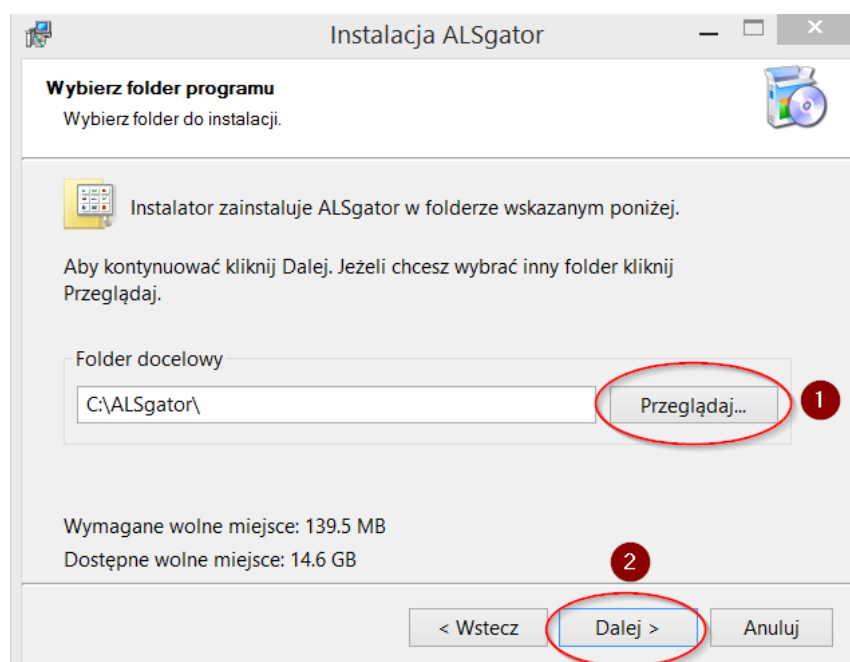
Instalacja ALSgator

Wybierz folder programu

Wybierz folder do instalacji.

Instalator zainstaluje ALSgator w folderze wskazanym poniżej.

Aby kontynuować kliknij Dalej. Jeżeli chcesz wybrać inny folder kliknij Przeglądaj.

Folder docelowy

C:\ALSgator\

Przeglądaj...

1

Wymagane wolne miejsce: 139.5 MB

Dostępne wolne miejsce: 14.6 GB

2

< Wstecz

Dalej >

Anuluj